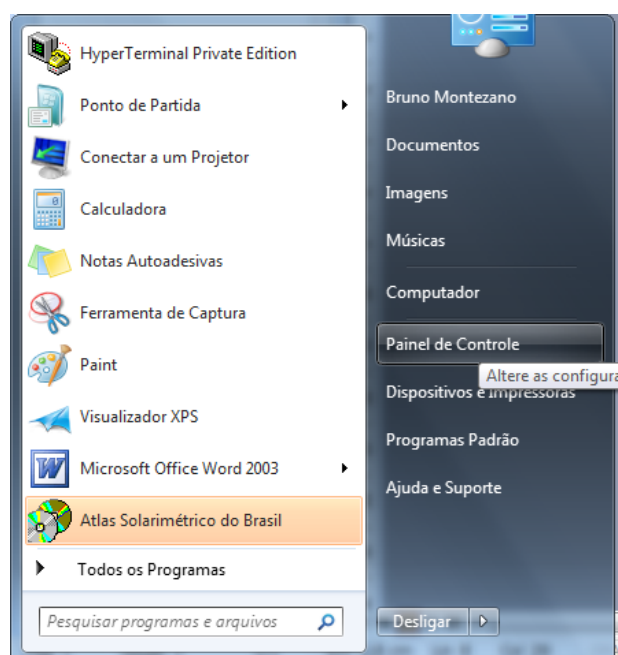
HyperTerminal Private Edition
Ponto de Partida
Conectar a um Projetor
Calculadora
Notas Autoadesivas
Ferramenta de Captura
Paint
Visualizador XPS
Microsoft Office Word 2003
Atlas Solarimétrico do Brasil
Todos os Programas
Pesquisar programas e arquivos

Bruno Montezano
Documentos
Imagens
Músicas
Computador
Painel de Controle
Altere as configura
Dispositivos e Impressoras
Programas Padrão
Ajuda e Suporte
Desligar